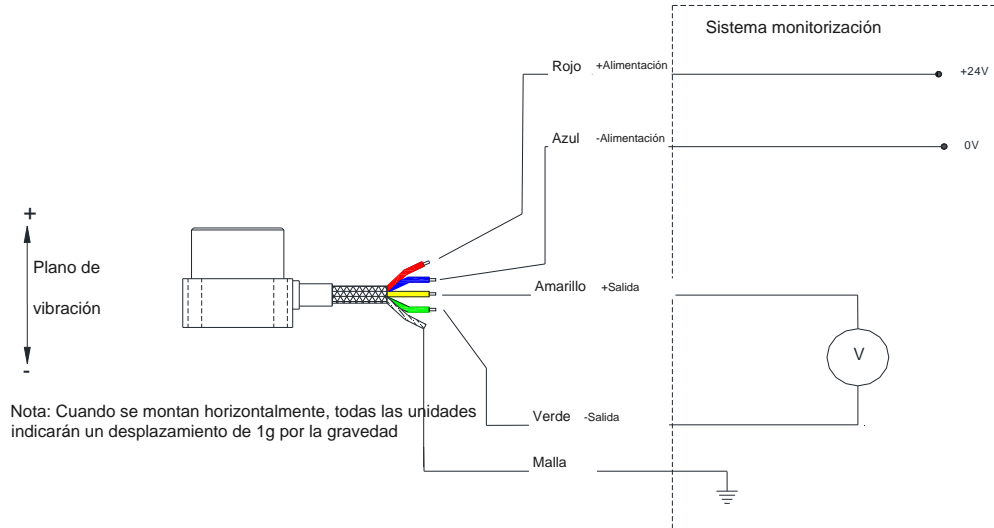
Sistema monitorización

Rojo +Alimentación

+24V

Azul -Alimentación

0V

+

Plano de

vibración

-

Amarillo +Salida

V

Nota: Cuando se montan horizontalmente, todas las unidades indicarán un desplazamiento de 1g por la gravedad

Verde -Salida

Malla